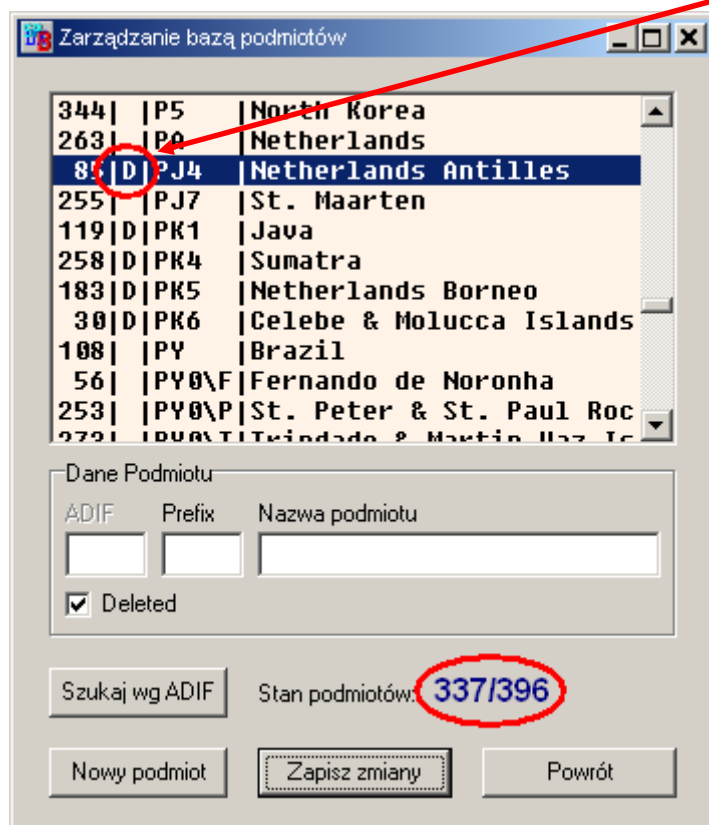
Zarządzanie bazą podmiotów

344| |P5 |North Korea
263| |PA |Netherlands
85|D|PJ4 |Netherlands Antilles
255| |PJ7 |St. Maarten
119|D|PK1 |Java
258|D|PK4 |Sumatra
183|D|PK5 |Netherlands Borneo
30|D|PK6 |Celebe & Molucca Islands
108| |PY |Brazil
56| |PY0\F|Fernando de Noronha
253| |PY0\P|St. Peter & St. Paul Roc
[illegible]

Dane Podmiotu
ADIF
Prefix
Nazwa podmiotu
Deleted

Szukaj wg ADIF
Stan podmiotów: 337/396

Nowy podmiot
Zapisz zmiany
Powrót